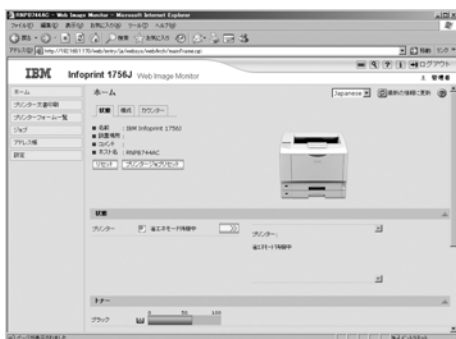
RNP874AC - Web Image Monitor - Microsoft Internet Explorer
ファイル(F) 編集(E) 表示(V) お気に入り(A) ツール(T) ヘルプ(H)
戻る 検索 お気に入り
アドレス(D) http://192.168.1.170/web/entry/ja/websys/webArch/mainFrame.cgi
移動 リンク
ログアウト
IBM Infoprint 1756J Web Image Monitor
管理者
ホーム
プリンター文書印刷
プリンターフォーム一覧
ジョブ
アドレス帳
設定
ホーム
Japanese
最新の情報に更新
状態 構成 カウンター
名前 : IBM Infoprint 1756J
設置場所 :
コメント :
ホスト名 : RNP874AC
リセット プリンタージョブリセット
状態
プリンター : 省エネモード待機中
プリンター :
省エネモード待機中
トナー
ブラック 0 50 100
インターネット